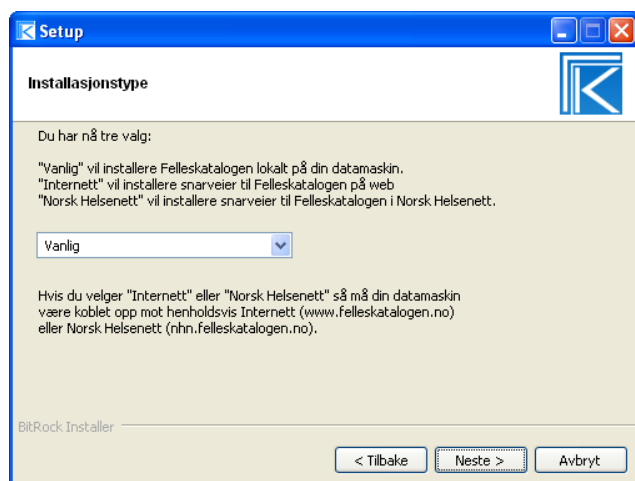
Setup

Installasjonstype

Du har nå tre valg:

"Vanlig" vil installere Felleskatalogen lokalt på din datamaskin.
"Internett" vil installere snarveier til Felleskatalogen på web
"Norsk Helsenett" vil installere snarveier til Felleskatalogen i Norsk Helsenett.

Vanlig

Hvis du velger "Internett" eller "Norsk Helsenett" så må din datamaskin være koblet opp mot henholdsvis Internett (www.felleskatalogen.no) eller Norsk Helsenett (nhn.felleskatalogen.no).

BitRock Installer

< Tilbake | Neste > | Avbryt